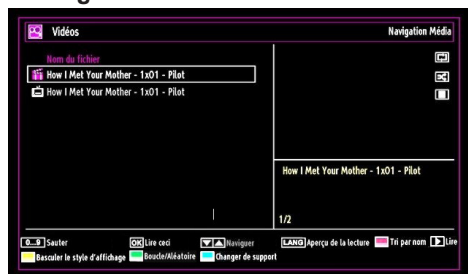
Vidéos
Navigation Média

Nom du fichier
How I Met Your Mother - 1x01 - Pilot
How I Met Your Mother - 1x01 - Pilot

How I Met Your Mother - 1x01 - Pilot

1/2

0...9 Sauter
OK Lire ceci
Naviguer
LANG Aperçu de la lecture
Tri par nom
Lire
Basculer le style d'affichage
Boucle/Aléatoire
Changer de support